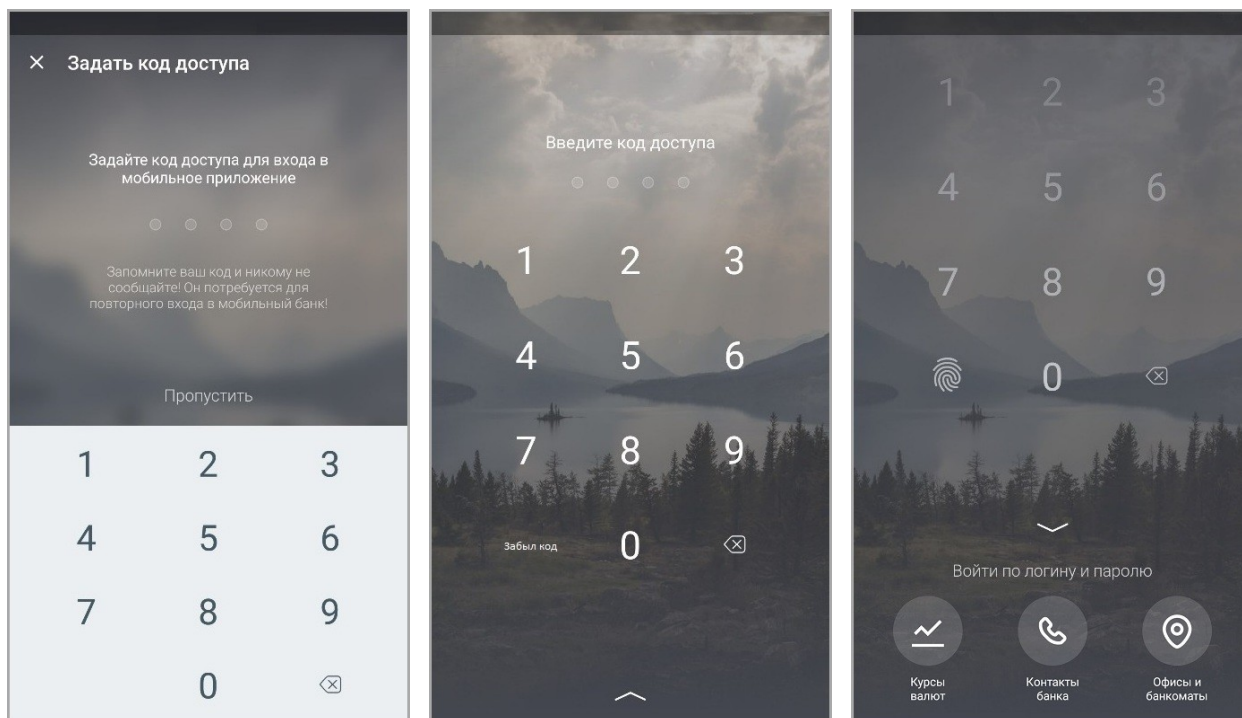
× Задать код доступа

Задайте код доступа для входа в мобильное приложение

Запомните ваш код и никому не сообщайте! Он потребуется для повторного входа в мобильный банк!

Пропустить

1 2 3
4 5 6
7 8 9
0

Введите код доступа

1 2 3
4 5 6
7 8 9
Забыл код 0

1 2 3
4 5 6
7 8 9
0

Войти по логину и паролю

Курсы валют

Контакты банка

Офисы и банкоматы